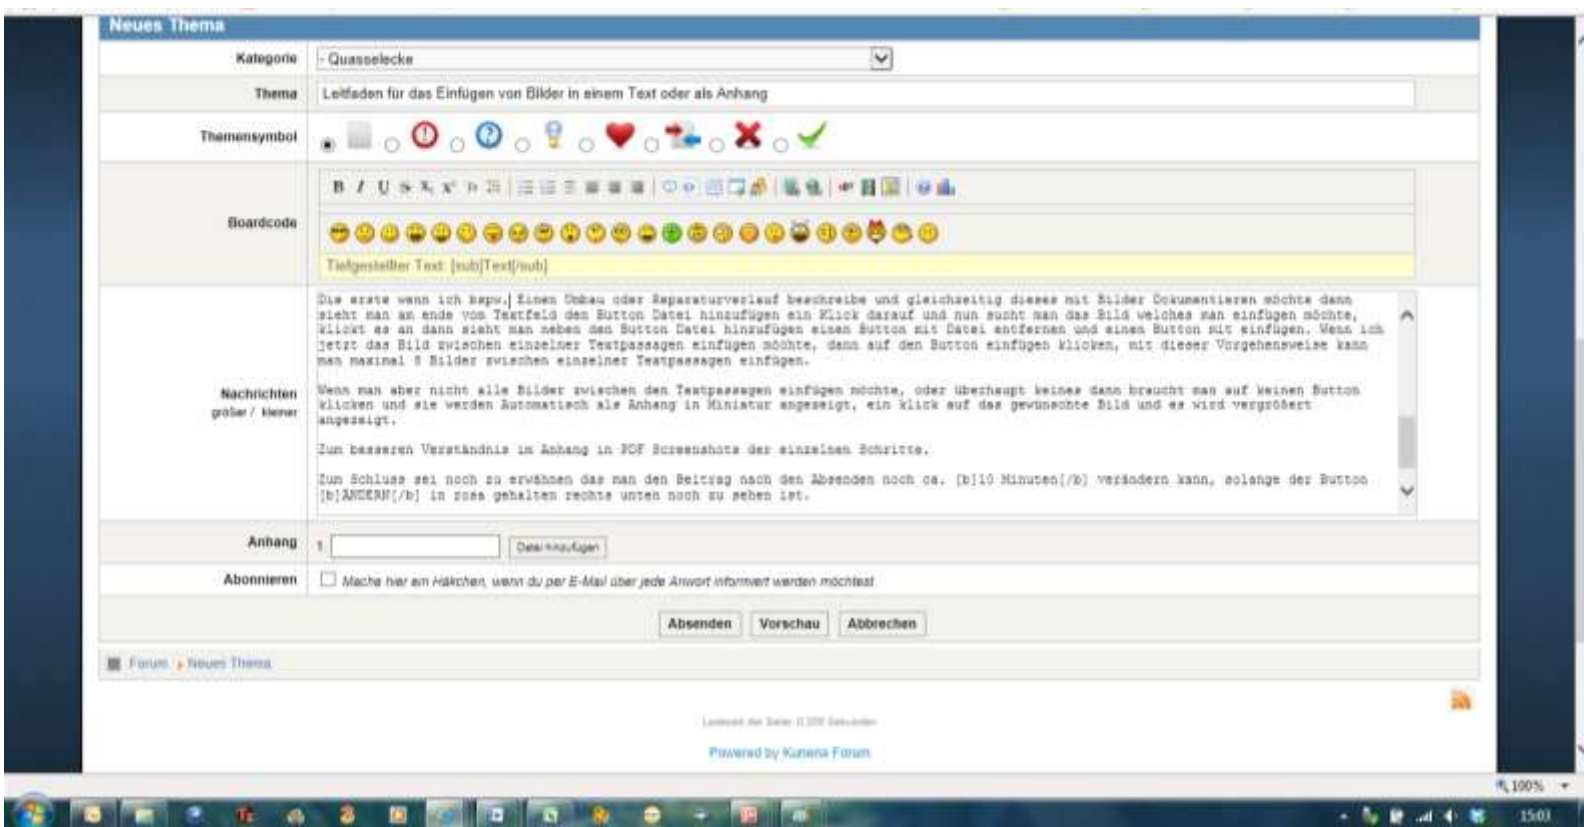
Neues Thema

| Kategorie | - Quasselecke |
|---|---|
| Thema | Leitfaden für das Einfügen von Bilder in einem Text oder als Anhang |
| Themensymbol | |
| Boardcode | Tiefgestellter Text: [sub]Text[/sub] |

Nachrichten
größer / kleiner

Die erste wenn ich bzpw. Einen Umbau oder Reparaturverlauf beschreibe und gleichzeitig dieses mit Bilder Dokumentieren möchte dann sieht man an ende vom Textfeld den Button Datei hinzufügen ein Klick darauf und nun sucht man das Bild welches man einfügen möchte, klickt es an dann sieht man neben den Button Datei hinzufügen einen Button mit Datei entfernen und einen Button mit einfügen. Wenn ich jetzt das Bild zwischen einzelner Textpassagen einfügen möchte, dann auf den Button einfügen klicken, mit dieser Vorgehensweise kann man maximal 5 Bilder zwischen einzelner Textpassagen einfügen.

Wenn man aber nicht alle Bilder zwischen den Textpassagen einfügen möchte, oder überhaupt keines dann braucht man auf keinen Button klicken und sie werden Automatisch als Anhang in Miniatur angezeigt, ein klick auf das gewünschte Bild und es wird vergrößert angezeigt.

Zum besseren Verständnis im Anhang in PDF Screenshots der einzelnen Schritte.

Zum Schluss sei noch zu erwähnen das man den Beitrag nach den Absenden noch ca. [b]10 Minuten[/b] verändern kann, solange der Button [b]ÄNDERN[/b] in rosa gehalten rechts unten noch zu sehen ist.

Anhang 1 Datei hinzufügen

Abonnieren Mache hier ein Häkchen, wenn du per E-Mail über jede Antwort informiert werden möchtest

Absenden Vorschau Abbrechen

Forum › Neues Thema

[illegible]

Powered by Kunena Forum

100%

15:03